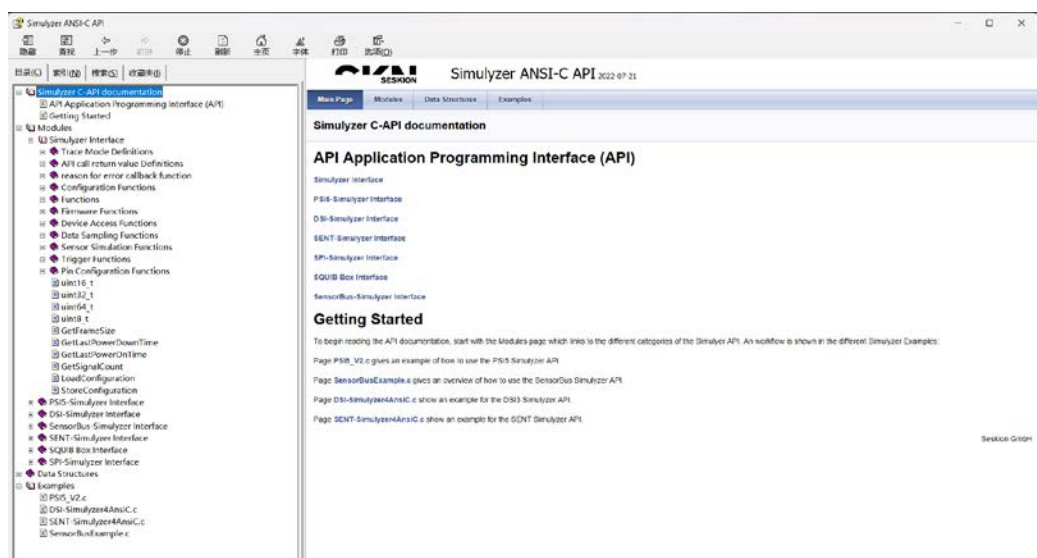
Simulyzer ANSI-C API

隐藏 查找 上一步 前进 停止 刷新 主页 字体 打印 选项(O)

目录(C) 索引(N) 搜索(S) 收藏夹(I)

Simulyzer C-API documentation
API Application Programming Interface (API)
Getting Started
Modules
Simulyzer Interface
Trace Mode Definitions
API call return value Definitions
reason for error callback function
Configuration Functions
Functions
Firmware Functions
Device Access Functions
Data Sampling Functions
Sensor Simulation Functions
Trigger Functions
Pin Configuration Functions
uint16_t
uint32_t
uint64_t
uint8_t
GetFrameSize
GetLastPowerDownTime
GetLastPowerOnTime
GetSignalCount
LoadConfiguration
StoreConfiguration
PSI5-Simulyzer Interface
DSI-Simulyzer Interface
SensorBus-Simulyzer Interface
SENT-Simulyzer Interface
SQUIB Box Interface
SPI-Simulyzer Interface
Data Structures
Examples
PSI5_V2.c
DSI-Simulyzer4AnsiC.c
SENT-Simulyzer4AnsiC.c
SensorBusExample.c

SESKION

Simulyzer ANSI-C API 2022-07-21

Main Page Modules Data Structures Examples

Simulyzer C-API documentation

API Application Programming Interface (API)

Simulyzer Interface
PSI5-Simulyzer Interface
DSI-Simulyzer Interface
SENT-Simulyzer Interface
SPI-Simulyzer Interface
SQUIB Box Interface
SensorBus-Simulyzer Interface

Getting Started

To begin reading the API documentation, start with the Modules page which links to the different categories of the Simulyzer API. An workflow is shown in the different Simulyzer Examples:

Page PSI5_V2.c gives an example of how to use the PSI5 Simulyzer API

Page SensorBusExample.c gives an overview of how to use the SensorBus Simulyzer API.

Page DSI-Simulyzer4AnsiC.c show an example for the DSI3 Simulyzer API.

Page SENT-Simulyzer4AnsiC.c show an example for the SENT Simulyzer API.

Seskion GmbH